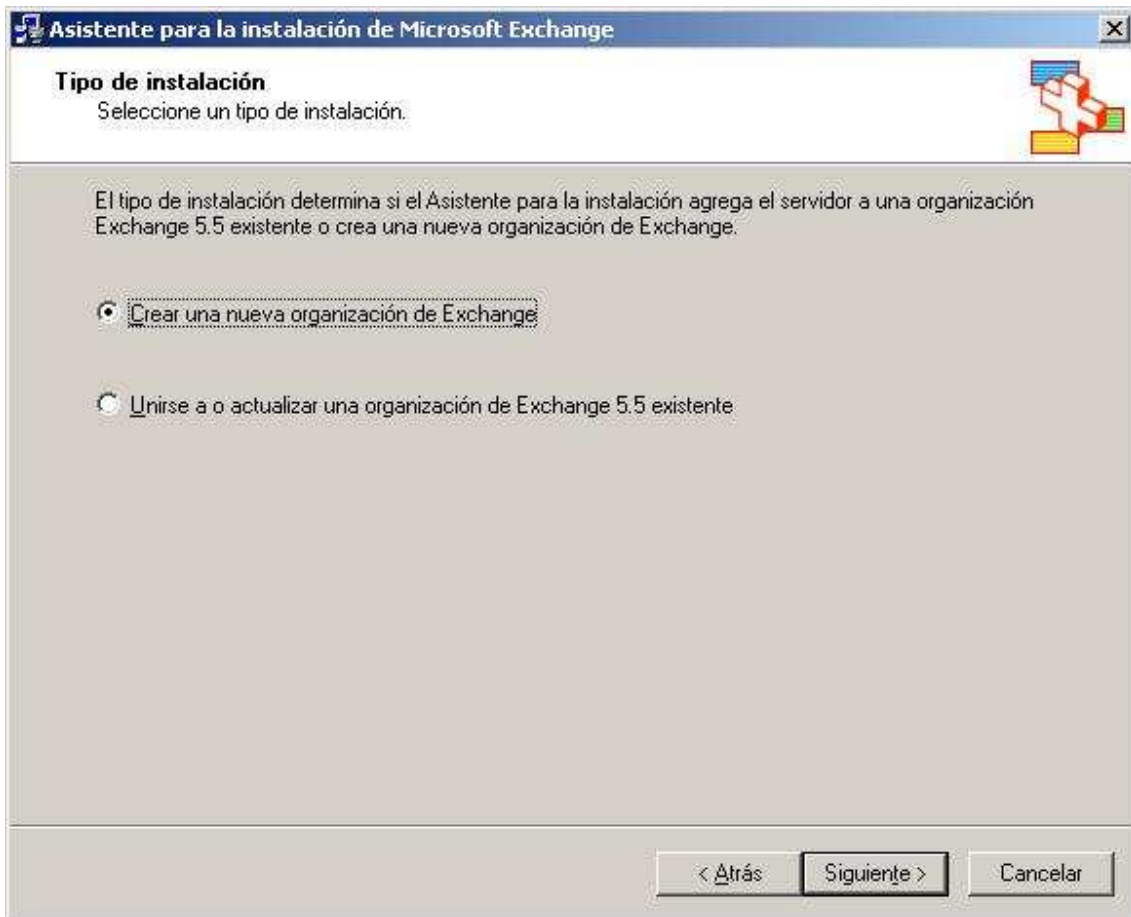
Asistente para la instalación de Microsoft Exchange

Tipo de instalación
Seleccione un tipo de instalación.

El tipo de instalación determina si el Asistente para la instalación agrega el servidor a una organización Exchange 5.5 existente o crea una nueva organización de Exchange.

Crear una nueva organización de Exchange

Unirse a o actualizar una organización de Exchange 5.5 existente

< Atrás
Siguiente >
Cancelar